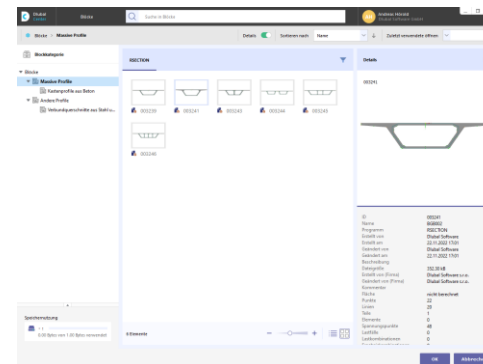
Dlubal Center | Blöcke

Suche in Blöcke

Andreas Hörold
Dlubal Software GmbH

Blöcke > Massive Profile

Details | Sortieren nach: Name | Zuletzt verwendete öffnen

Blockkategorie

Blöcke
Massive Profile
Kastenprofile aus Beton
Andere Profile
Verbundquerschnitte aus Stahl u...

RSECTION

003239
003241
003243
003244
003245
003246

Details

003241

ID
Name
Programm
Erstellt von
Erstellt am
Geändert von
Geändert am
Beschreibung
Dateigröße
Erstellt von (Firma)
Geändert von (Firma)
Kommentar
Fläche
Punkte
Linien
Teile
Elements
Spannungspunkte
Lastfälle
Lastkombinationen

003241
BG0002
RSECTION
Dlubal Software
22.11.2022 17:01
Dlubal Software
22.11.2022 17:01

332.00 kB
Dlubal Software s.r.o.
Dlubal Software s.r.o.

nicht berechnet
32
39
1
0
48
0
0

Speichernutzung
5.95 Bytes von 1.00 Bytes verwendet

6 Elemente

OK
Abbrechen